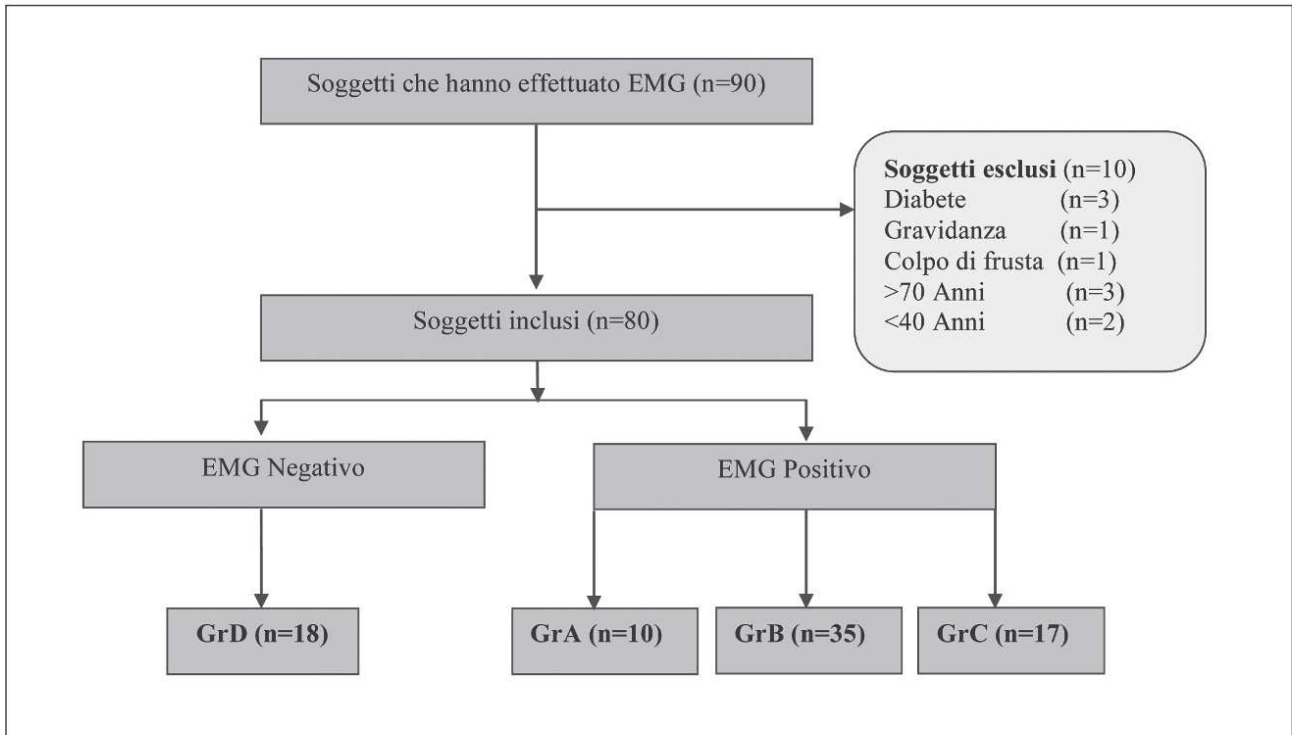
Soggetti che hanno effettuato EMG (n=90)

Soggetti esclusi (n=10)
Diabete (n=3)
Gravidanza (n=1)
Colpo di frusta (n=1)
>70 Anni (n=3)
<40 Anni (n=2)

Soggetti inclusi (n=80)

EMG Negativo

EMG Positivo

GrD (n=18)

GrA (n=10)

GrB (n=35)

GrC (n=17)